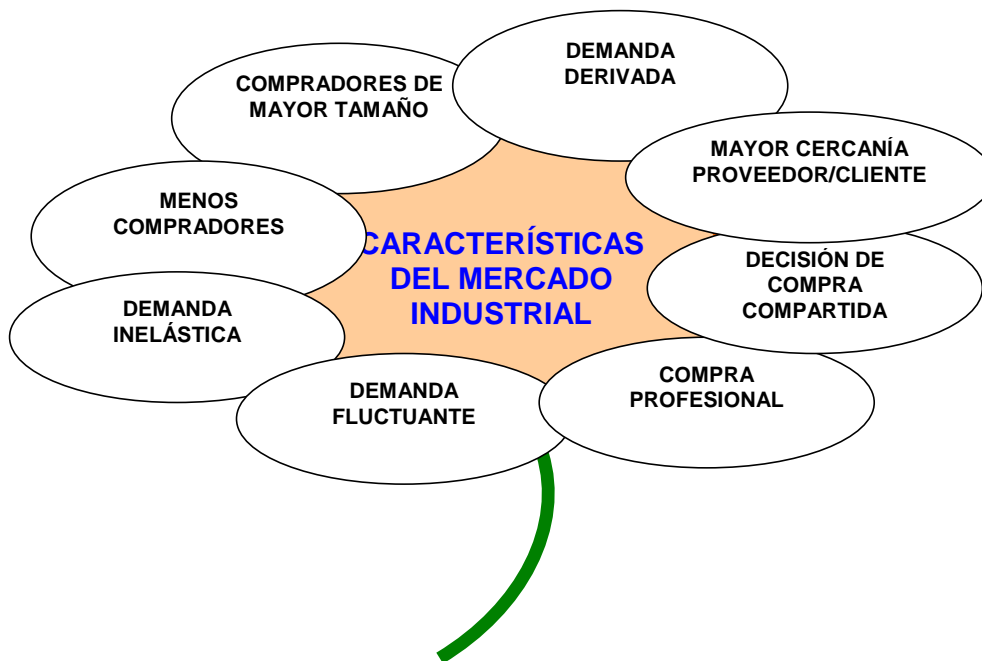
CARACTERÍSTICAS DEL MERCADO INDUSTRIAL

DEMANDA DERIVADA

MAYOR CERCANÍA PROVEEDOR/CLIENTE

DECISIÓN DE COMPRA COMPARTIDA

COMPRA PROFESIONAL

DEMANDA FLUCTUANTE

DEMANDA INELÁSTICA

MENOS COMPRADORES

COMPRADORES DE MAYOR TAMAÑO